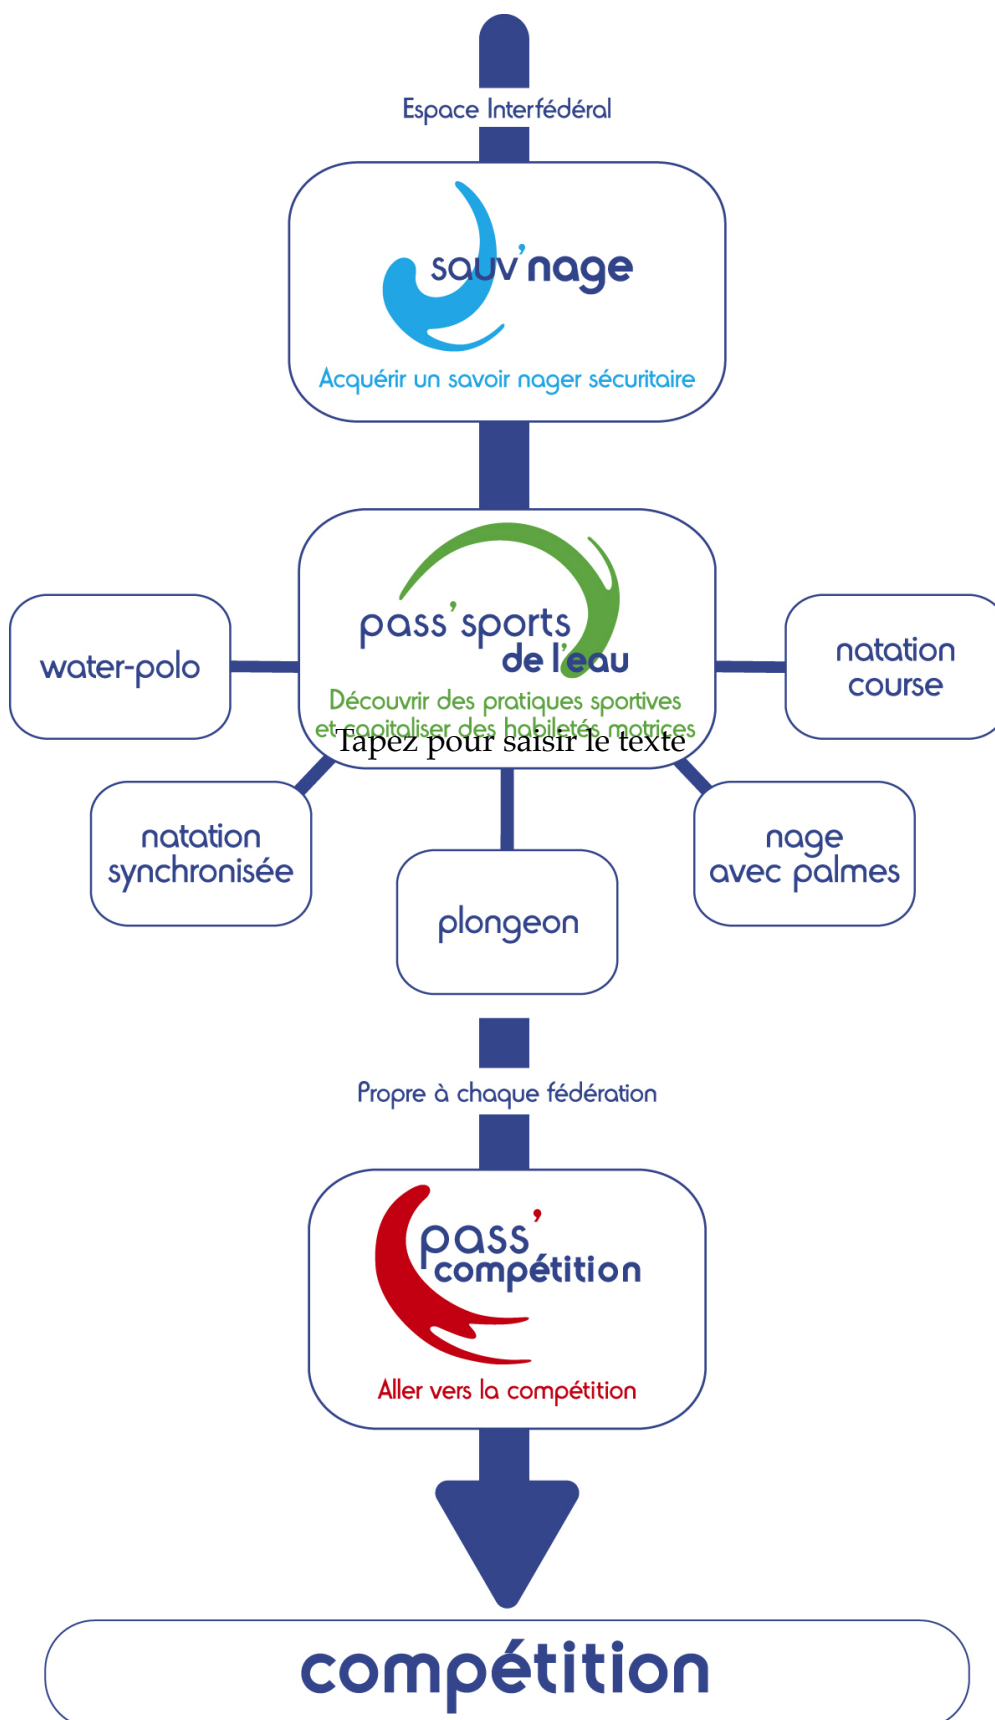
Espace Interfédéral

sauv'nage

Acquérir un savoir nager sécuritaire

water-polo

pass'sports de l'eau

Découvrir des pratiques sportives et capitaliser des habiletés motrices

Tapez pour saisir le texte

natation course

natation synchronisée

plongeon

nage avec palmes

Propre à chaque fédération

pass' compétition

Aller vers la compétition

compétition